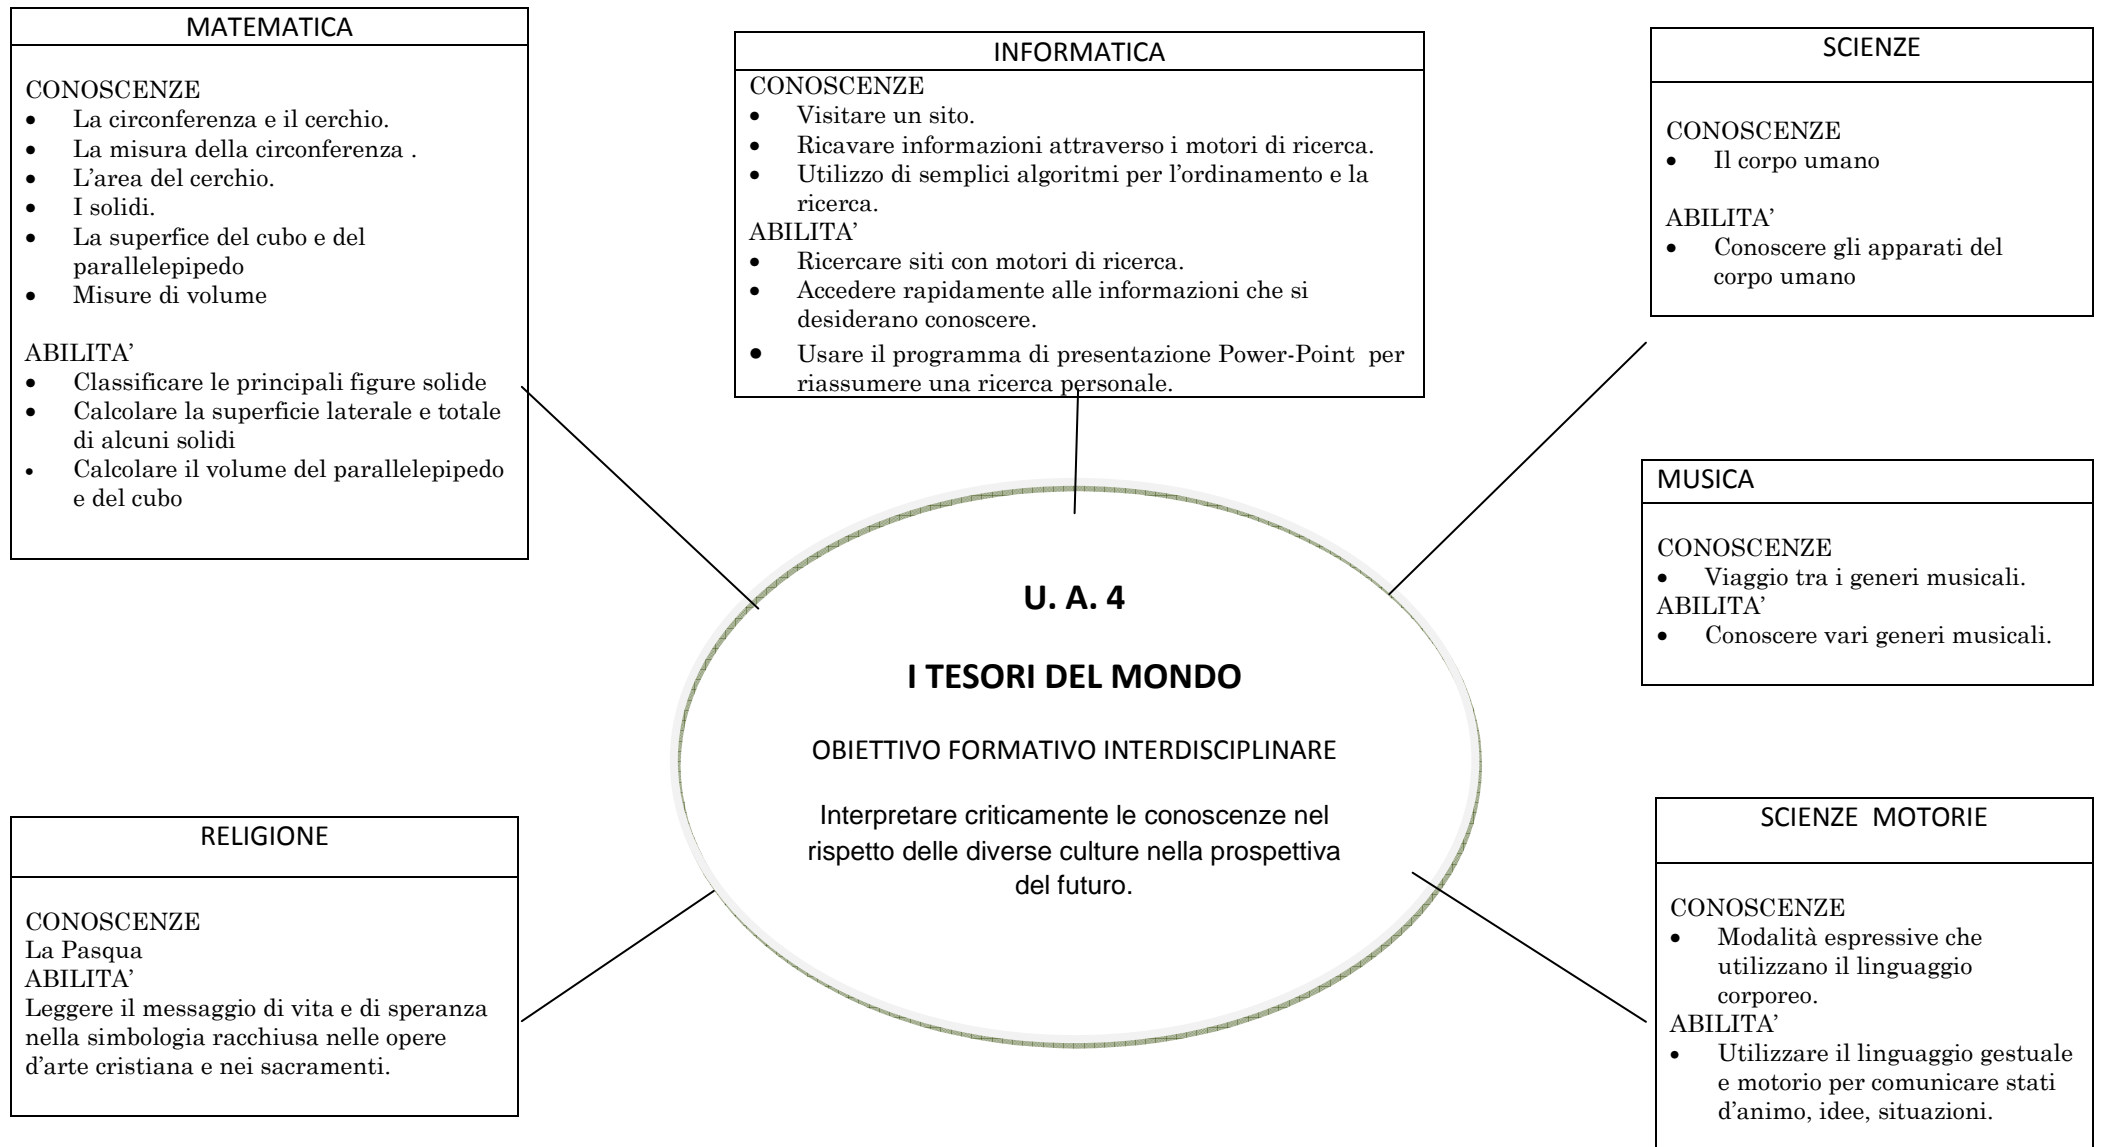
MATEMATICA

CONOSCENZE
- La circonferenza e il cerchio.
- La misura della circonferenza .
- L'area del cerchio.
- I solidi.
- La superfice del cubo e del parallelepipedo
- Misure di volume

ABILITA'
- Classificare le principali figure solide
- Calcolare la superficie laterale e totale di alcuni solidi
- Calcolare il volume del parallelepipedo e del cubo

INFORMATICA
CONOSCENZE
- Visitare un sito.
- Ricavare informazioni attraverso i motori di ricerca.
- Utilizzo di semplici algoritmi per l'ordinamento e la ricerca.
ABILITA'
- Ricercare siti con motori di ricerca.
- Accedere rapidamente alle informazioni che si desiderano conoscere.
- Usare il programma di presentazione Power-Point per riassumere una ricerca personale.

SCIENZE

CONOSCENZE
- Il corpo umano

ABILITA'
- Conoscere gli apparati del corpo umano

MUSICA

CONOSCENZE
- Viaggio tra i generi musicali.
ABILITA'
- Conoscere vari generi musicali.

U. A. 4

I TESORI DEL MONDO

OBIETTIVO FORMATIVO INTERDISCIPLINARE

Interpretare criticamente le conoscenze nel rispetto delle diverse culture nella prospettiva del futuro.

RELIGIONE

CONOSCENZE
La Pasqua
ABILITA'
Leggere il messaggio di vita e di speranza nella simbologia racchiusa nelle opere d'arte cristiana e nei sacramenti.

SCIENZE MOTORIE

CONOSCENZE
- Modalità espressive che utilizzano il linguaggio corporeo.
ABILITA'
- Utilizzare il linguaggio gestuale e motorio per comunicare stati d'animo, idee, situazioni.